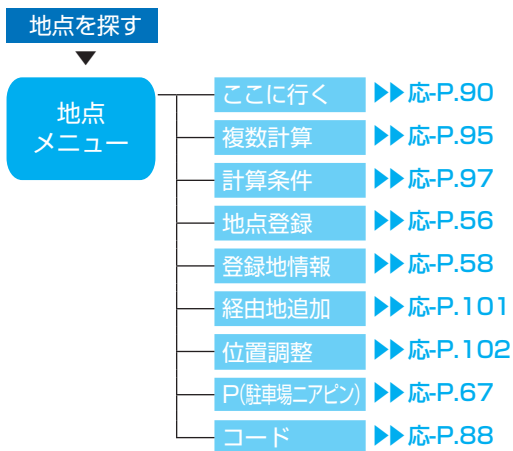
地点を探す

地点メニュー

ここに行く ▶▶応-P.90
複数計算 ▶▶応-P.95
計算条件 ▶▶応-P.97
地点登録 ▶▶応-P.56
登録地情報 ▶▶応-P.58
経由地追加 ▶▶応-P.101
位置調整 ▶▶応-P.102
P(駐車場ニアピン) ▶▶応-P.67
コード ▶▶応-P.88